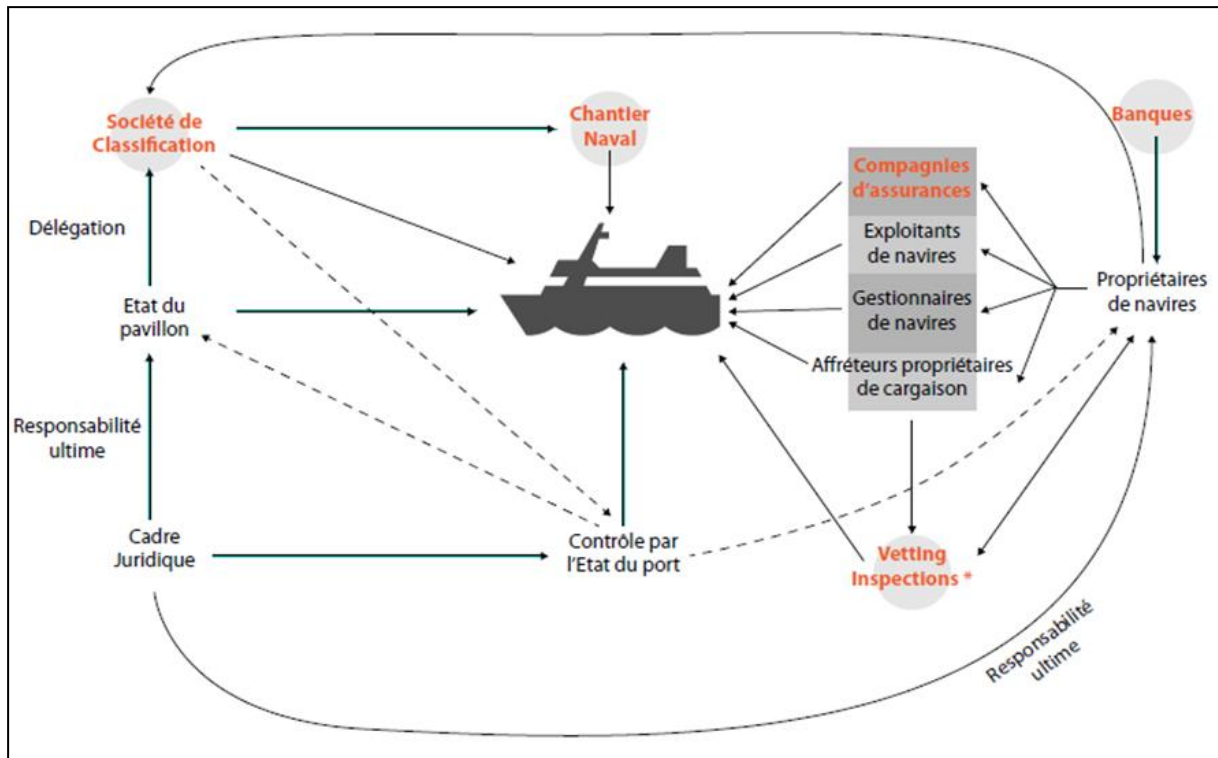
Société de Classification

Chantier Naval

Banques

Compagnies d'assurances

Exploitants de navires

Gestionnaires de navires

Affréteurs propriétaires de cargaison

Propriétaires de navires

Délégation

Etat du pavillon

Responsabilité ultime

Cadre Juridique

Contrôle par l'Etat du port

Vetting Inspections *

Responsabilité ultime